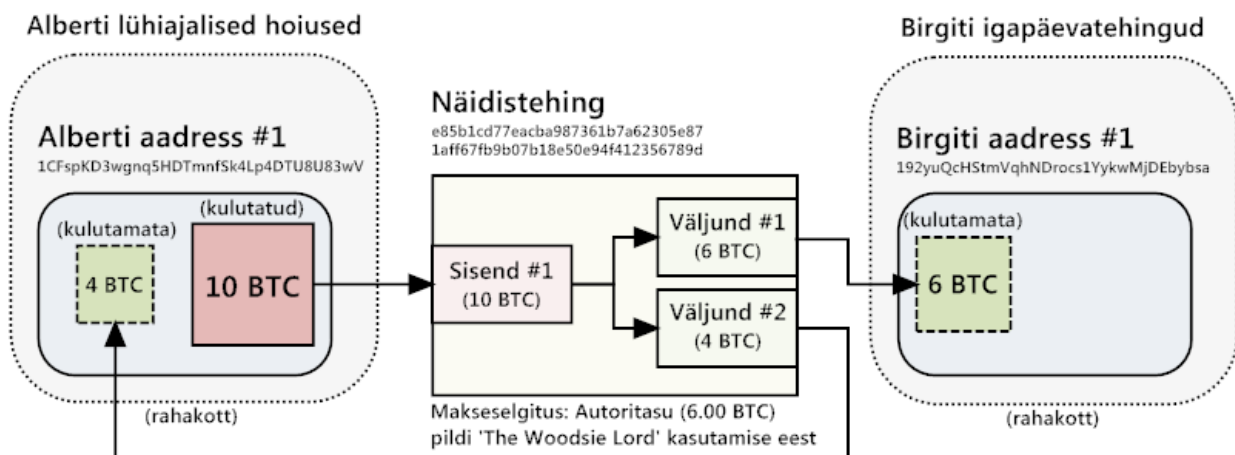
Alberti lühiajalised hoiused

Birgiti igapäevatehingud

Näidistehing
e85b1cd77eacba987361b7a62305e87
1aff67fb9b07b18e50e94f412356789d

Alberti aadress #1
1CFspKD3wgnq5HDTmnfSk4Lp4DTU8U83wV

(kulutamata)
4 BTC

(kulutatud)
10 BTC

(rahakott)

Sisend #1
(10 BTC)

Väljund #1
(6 BTC)

Väljund #2
(4 BTC)

Makseselgitus: Autoritasu (6.00 BTC) pildi 'The Woodsie Lord' kasutamise eest

Birgiti aadress #1
192yuQcHStmVqhNDrocs1YykwMjDEbybsa

(kulutamata)
6 BTC

(rahakott)